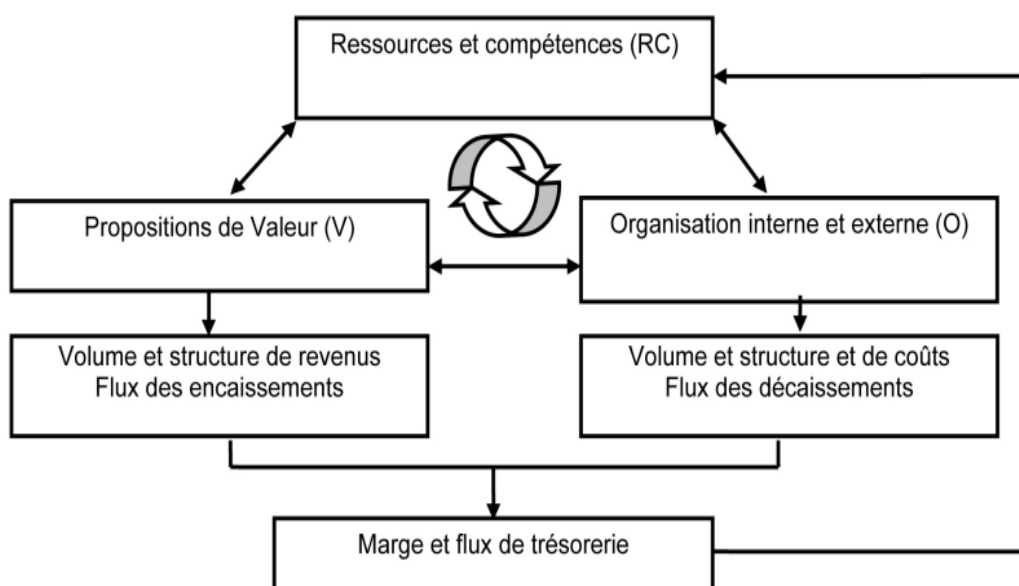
Ressources et compétences (RC)

Propositions de Valeur (V)

Organisation interne et externe (O)

Volume et structure de revenus
Flux des encaissements

Volume et structure et de coûts
Flux des décaissements

Marge et flux de trésorerie